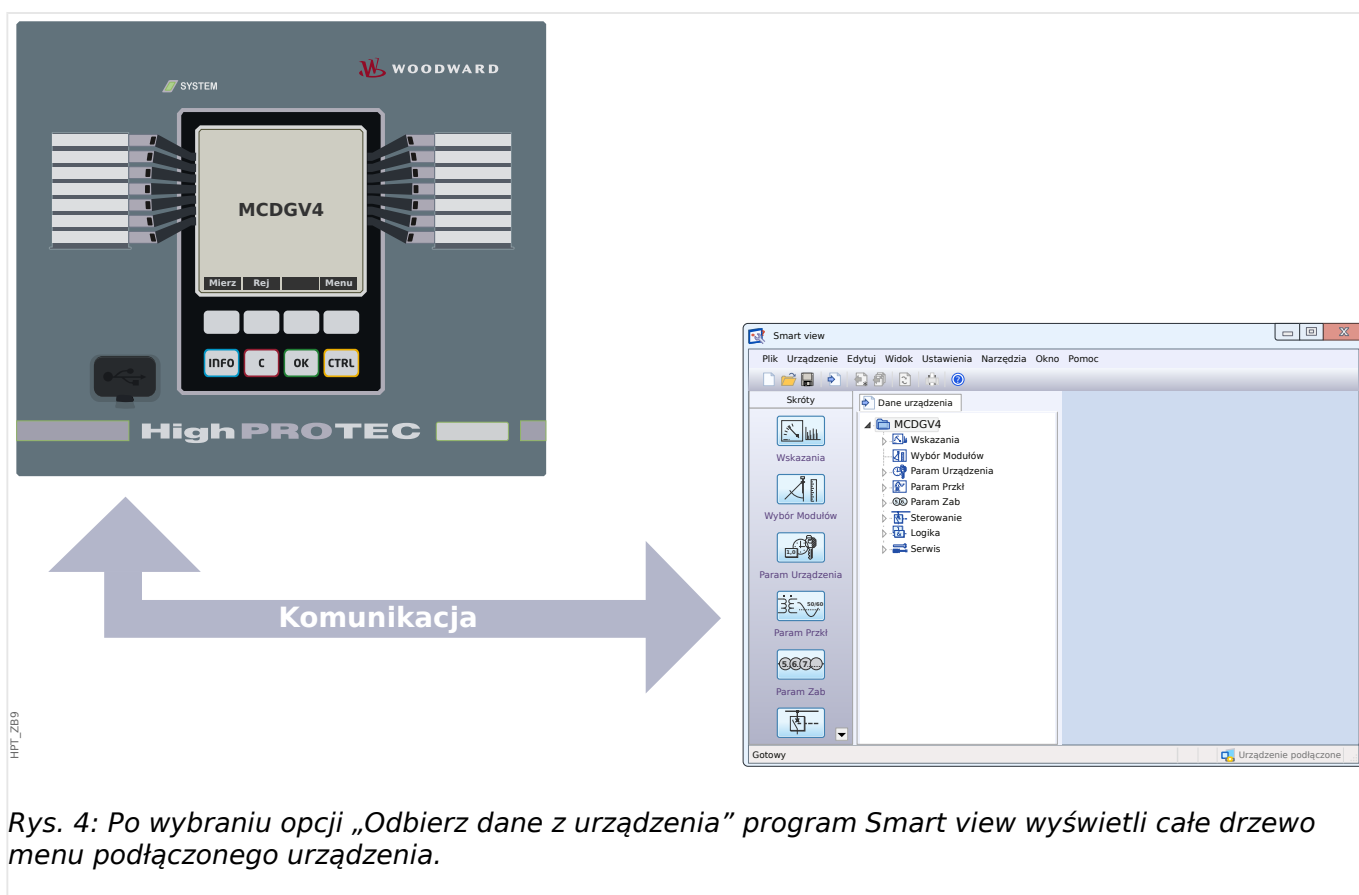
SYSTEM

WOODWARD

MCDGV4

Mierz | Rej | | Menu

INFO C OK CTRL

High PROTEC

Komunikacja

HPT_ZB9

Smart view

Plik Urządzenie Edytuj Widok Ustawienia Narzędzia Okno Pomoc

Skróty

Wskazania

Wybór Modułów

Param Urządzenia

Param Przkł

Param Zab

Dane urządzenia

MCDGV4
Wskazania
Wybór Modułów
Param Urządzenia
Param Przkł
Param Zab
Sterowanie
Logika
Serwis

Gotowy

Urządzenie podłączone

Rys. 4: Po wybraniu opcji „Odbierz dane z urządzenia” program Smart view wyświetli całe drzewo menu podłączonego urządzenia.